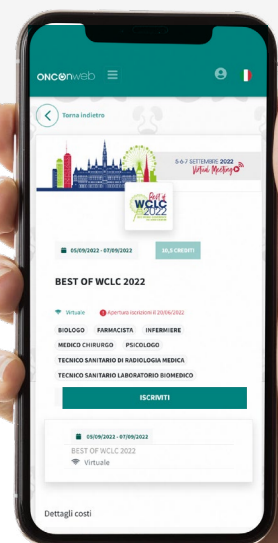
ONCOnweb

Torna indietro

5-6-7 SETTEMBRE 2022 Virtual Meeting

Best of WCLC 2022

05/09/2022 - 07/09/2022

16,5 CREDITI

BEST OF WCLC 2022

Virtuale

Apertura iscrizioni il 20/06/2022

BIOLOGO

FARMACISTA

INFERMIERE

MEDICO CHIRURGO

PSICOLOGO

TECNICO SANITARIO DI RADIOLOGIA MEDICA

TECNICO SANITARIO LABORATORIO BIOMEDICO

ISCRIVITI

05/09/2022 - 07/09/2022

BEST OF WCLC 2022

Virtuale

Dettagli costi